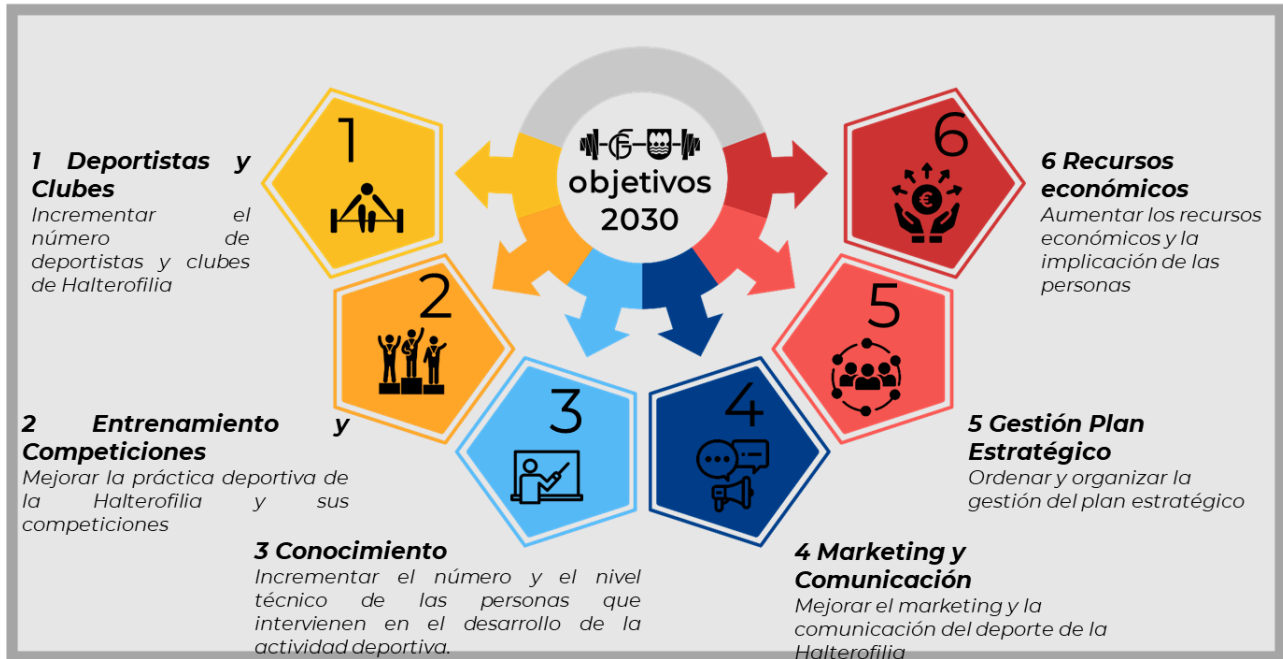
objetivos 2030

1

1 Deportistas y Clubes
Incrementar el número de deportistas y clubes de Halterofilia

2

2 Entrenamiento y Competiciones
Mejorar la práctica deportiva de la Halterofilia y sus competiciones

3

3 Conocimiento
Incrementar el número y el nivel técnico de las personas que intervienen en el desarrollo de la actividad deportiva.

4

4 Marketing y Comunicación
Mejorar el marketing y la comunicación del deporte de la Halterofilia

5

5 Gestión Plan Estratégico
Ordenar y organizar la gestión del plan estratégico

6

6 Recursos económicos
Aumentar los recursos económicos y la implicación de las personas